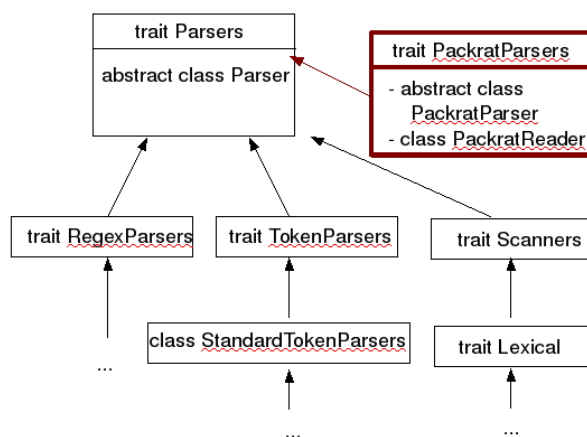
trait Parsers

abstract class Parser

trait PackratParsers

- abstract class PackratParser
- class PackratReader

trait RegexParsers

trait TokenParsers

trait Scanners

...

class StandardTokenParsers

trait Lexical

...

...